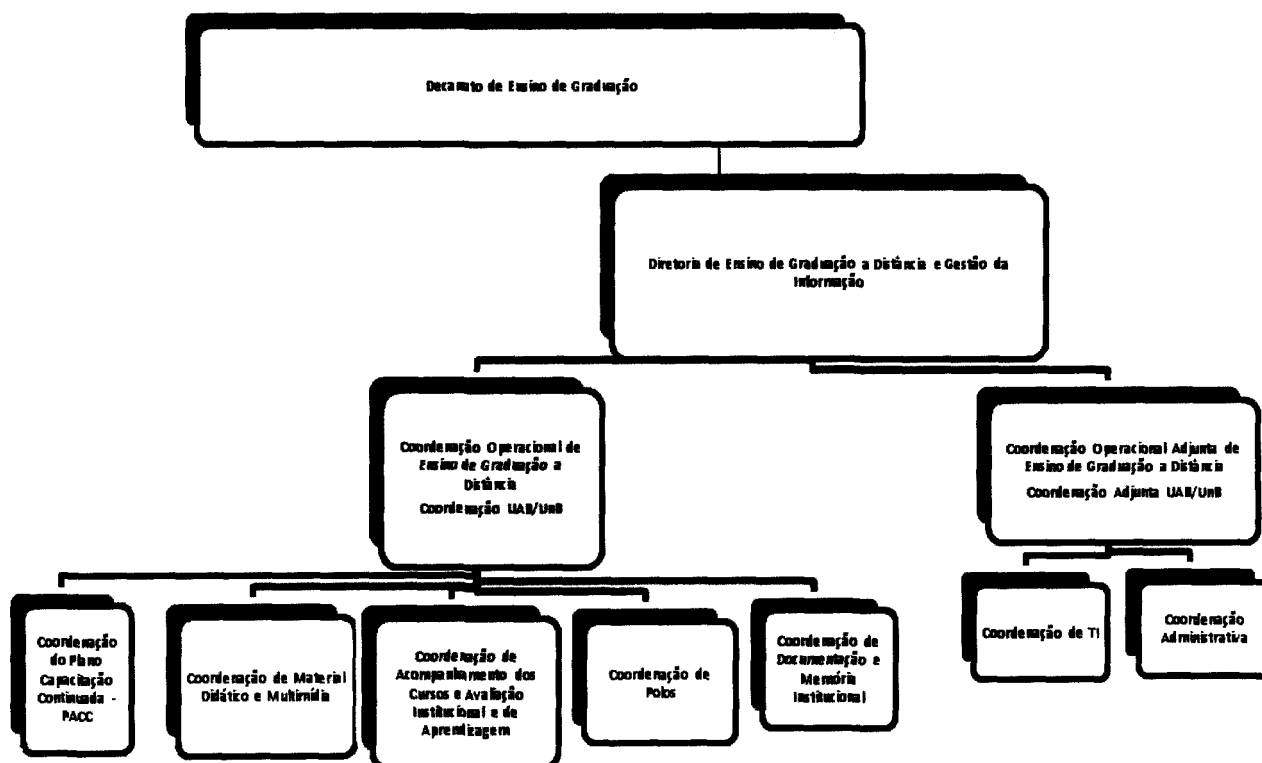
Decanato de Ensino de Graduação

Diretoria de Ensino de Graduação a Distância e Gestão da Informação

Coordenação Operacional de *Ensino de Graduação* a Distância
Coordenação UAB/UnB

Coordenação Operacional Adjunta de Ensino de Graduação a Distância
Coordenação Adjunta UAB/UnB

Coordenação do Plano Capacitação Continuada - PACC

Coordenação de Material Didático e Multimídia

*Coordenação* de Acompanhamento dos Cursos e Avaliação Institucional e de Aprendizagem

Coordenação de Polos

Coordenação de *Documentação* e Memória Institucional

Coordenação de TI

Coordenação Administrativa